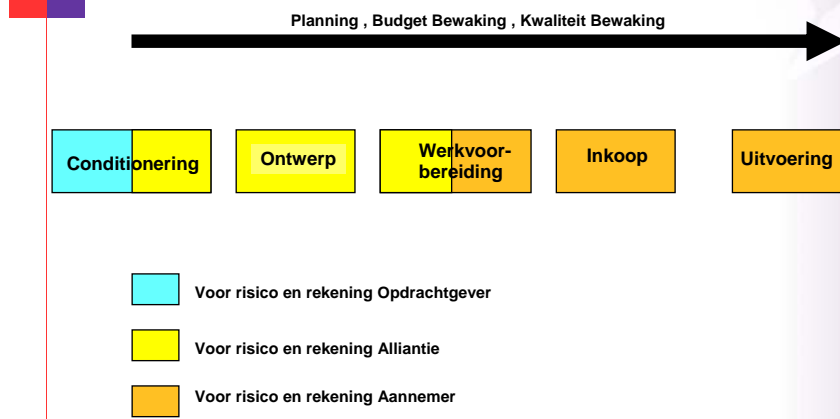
Planning , Budget Bewaking , Kwaliteit Bewaking

Conditionering

Ontwerp

Werkvoorbereiding

Inkoop

Uitvoering

Voor risico en rekening Opdrachtgever

Voor risico en rekening Alliantie

Voor risico en rekening Aannemer